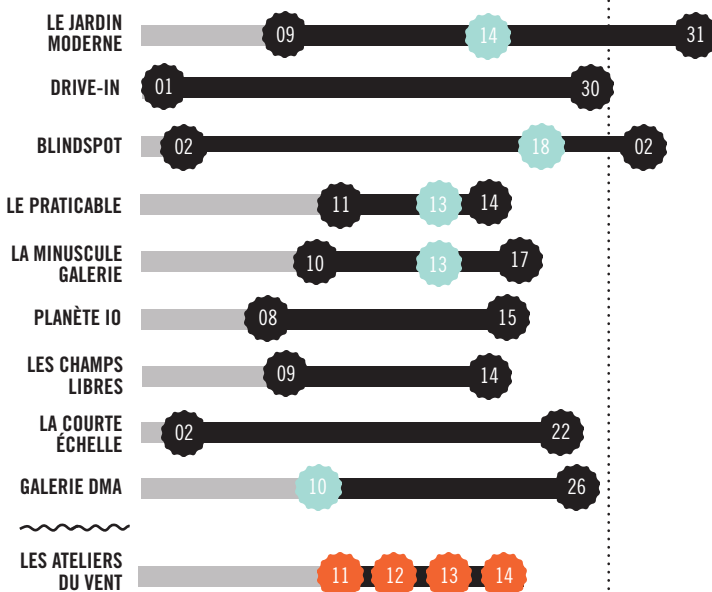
LE JARDIN MODERNE 09 14 31

DRIVE-IN 01 30

BLINDSPOT 02 18 02

LE PRATICABLE 11 13 14

LA MINUSCULE GALERIE 10 13 17

PLANÈTE IO 08 15

LES CHAMPS LIBRES 09 14

LA COURTE ÉCHELLE 02 22

GALERIE DMA 10 26

LES ATELIERS DU VENT 11 12 13 14